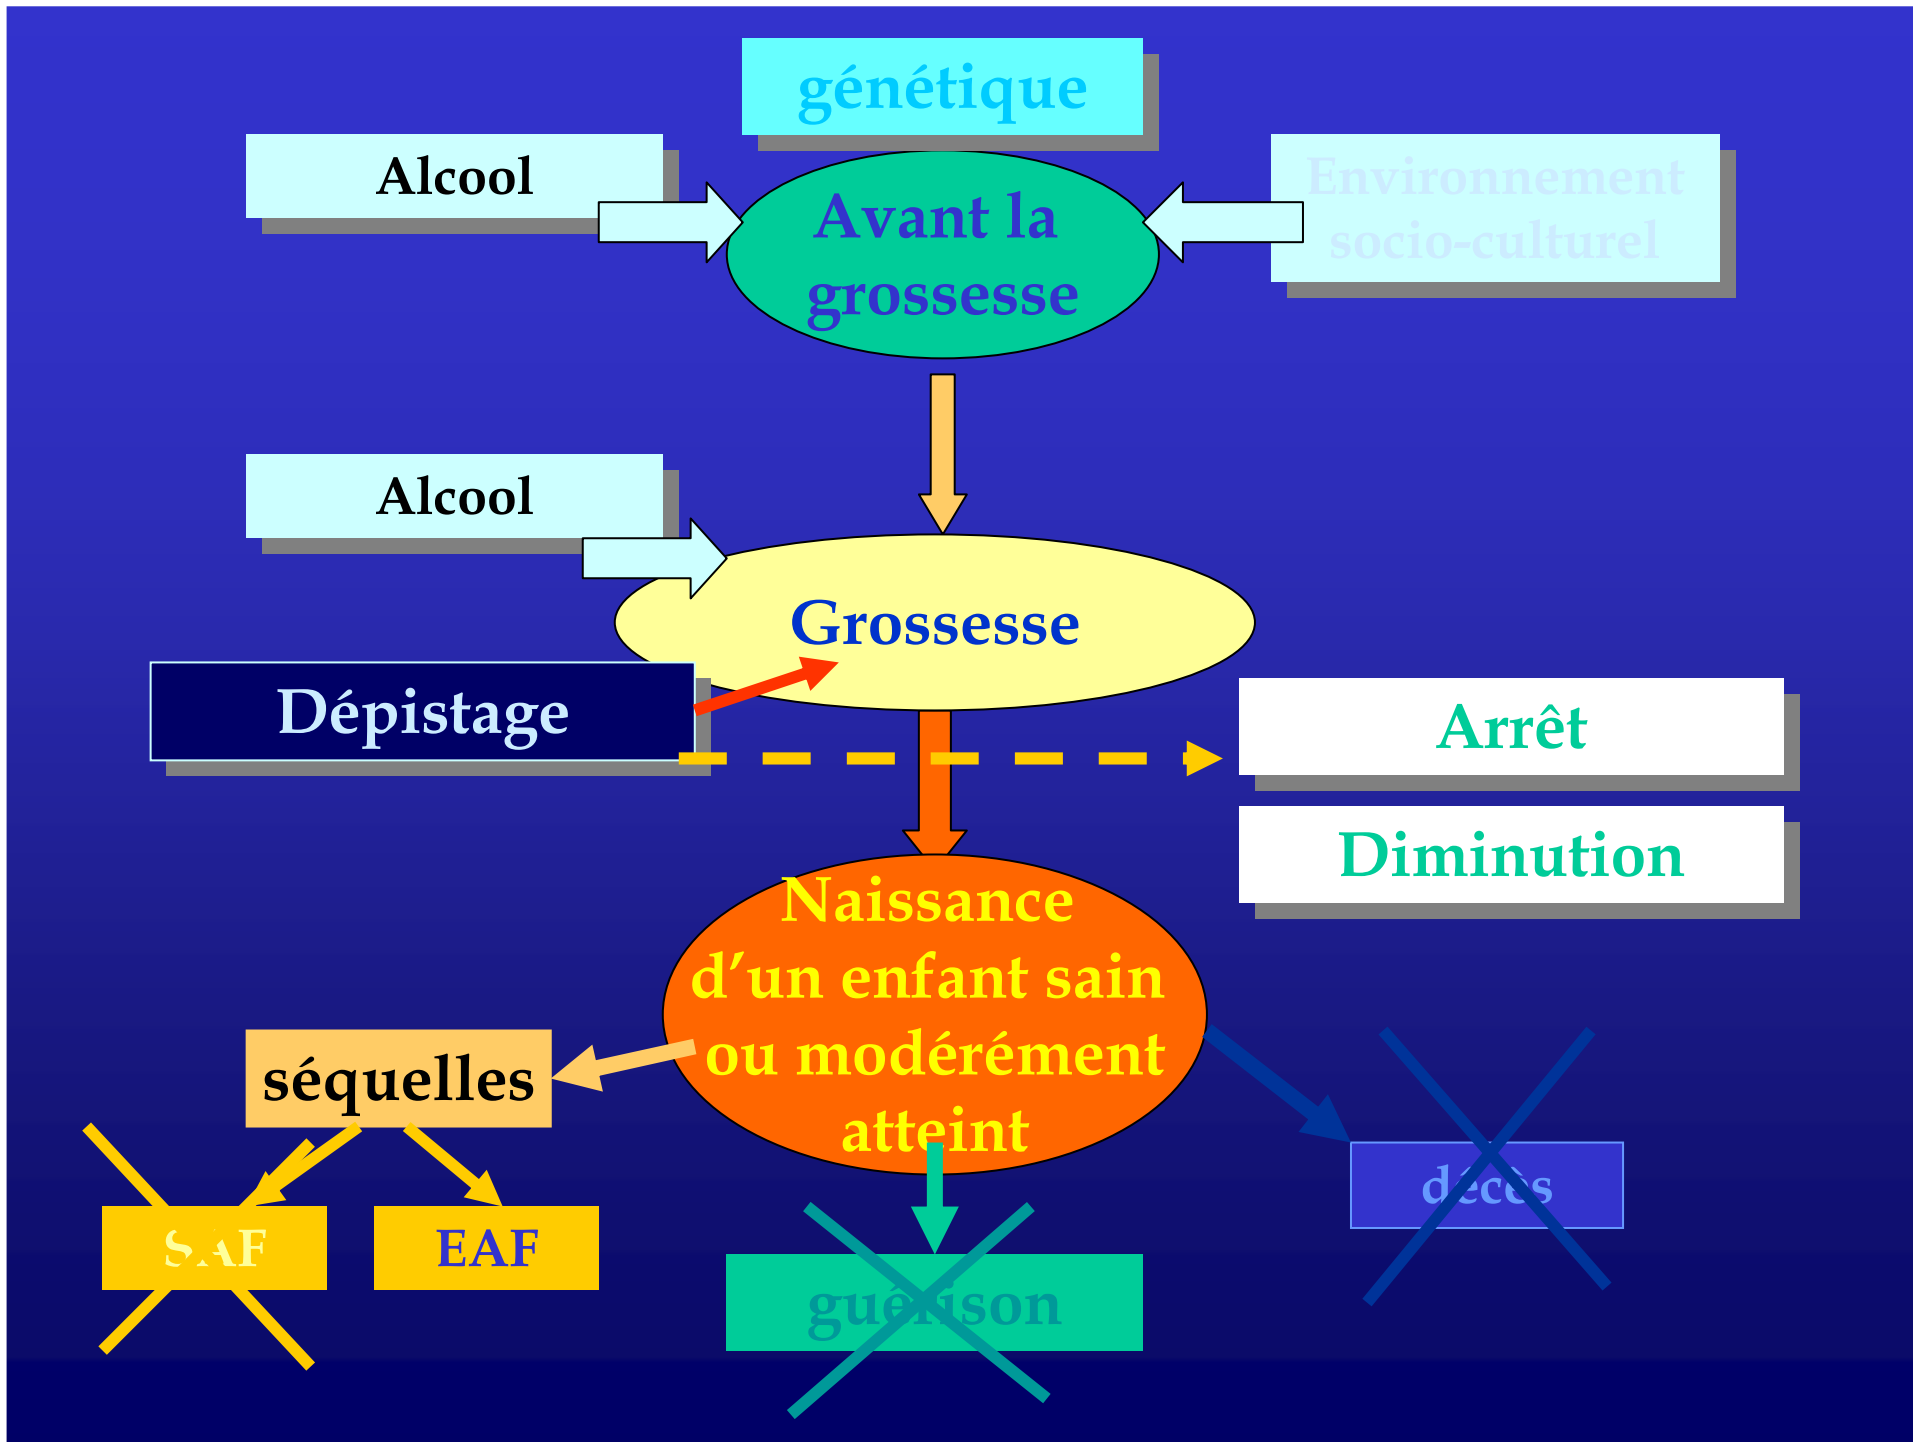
génétique

Alcool

Avant la grossesse

Environnement socio-culturel

Alcool

Grossesse

Dépistage

Arrêt

Diminution

Naissance d'un enfant sain ou modérément atteint

séquelles

SAF

EAF

guérison

décès